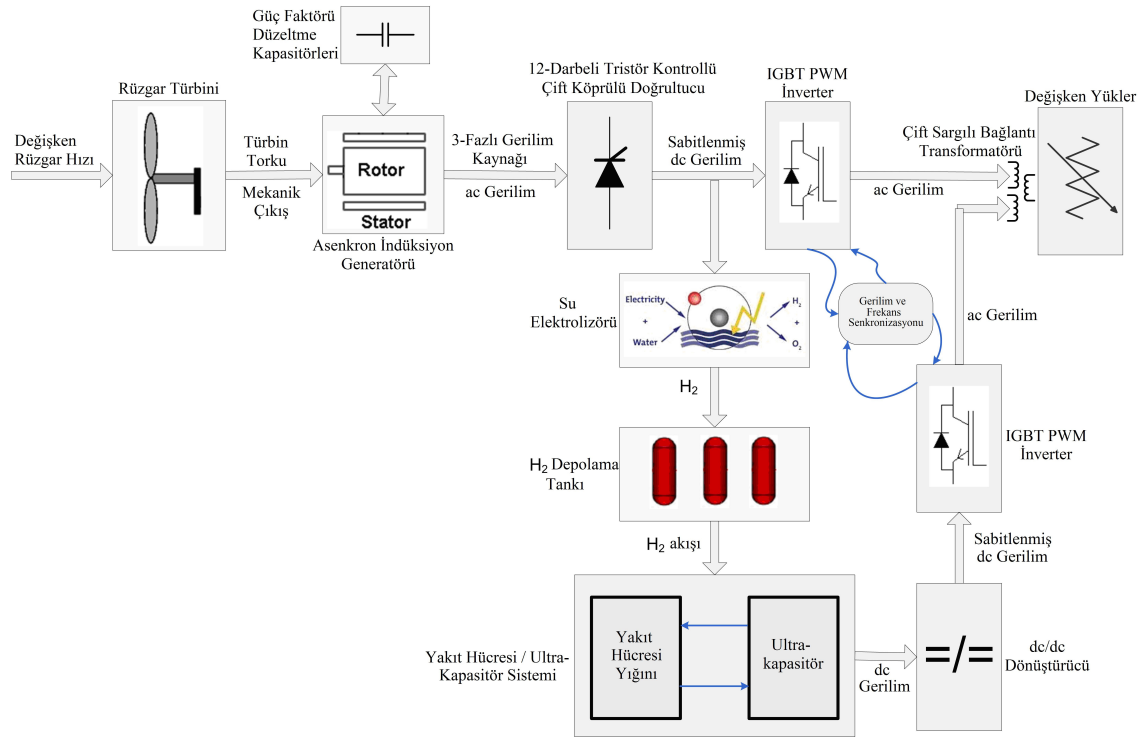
Güç Faktörü Düzeltme Kapasitörleri

Rüzgar Türbini

Değişken Rüzgar Hızı

Türbin Torku

Mekanik Çıkış

Rotor

Stator

Asenkron İndüksiyon Generatörü

3-Fazlı Gerilim Kaynağı

ac Gerilim

12-Darbeli Tristör Kontrollü Çift Köprülü Doğrultucu

Sabitlenmiş dc Gerilim

IGBT PWM İnverter

Çift Sargılı Bağlantı Transformatörü

ac Gerilim

Değişken Yükler

Su Elektrolizörü

Electricity

+

Water

$H_2$

+

$O_2$

Gerilim ve Frekans Senkronizasyonu

ac Gerilim

$H_2$

$H_2$ Depolama Tankı

IGBT PWM İnverter

$H_2$ akışı

Sabitlenmiş dc Gerilim

Yakıt Hücresi / Ultra-Kapasitör Sistemi

Yakıt Hücresi Yığını

Ultra-kapasitör

dc Gerilim

=/=

dc/dc Dönüştürücü